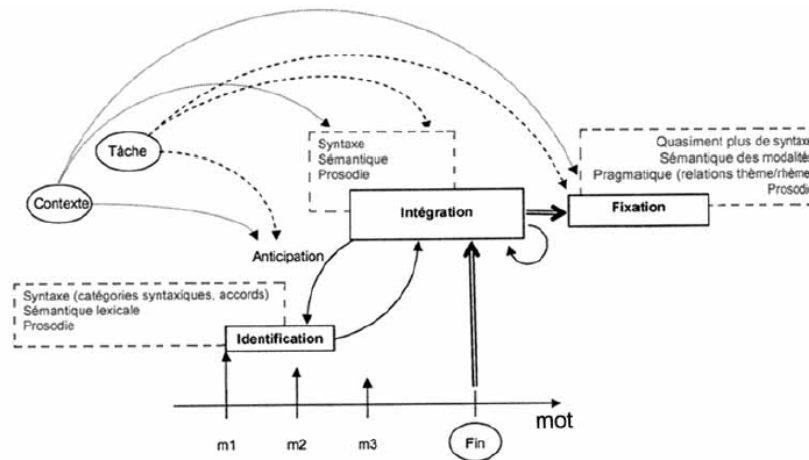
Tâche

Contexte

Syntaxe
Sémantique
Prosodie

Intégration

Quasiment plus de syntax
Sémantique des modalit
Pragmatique (relations thème/rhème
Prosodi

Fixation

Anticipation

Syntaxe (catégories syntaxiques, accords)
Sémantique lexicale
Prosodie

Identification

mot

m1
m2
m3
Fin